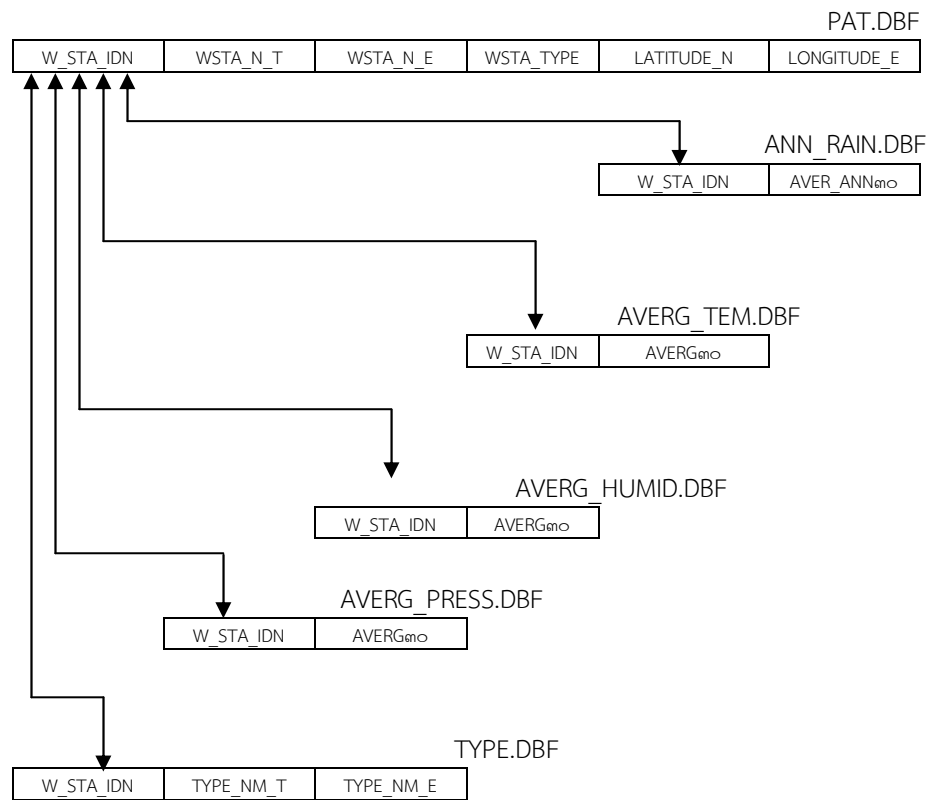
PAT.DBF

| W_STA_IDN | WSTA_N_T | WSTA_N_E | WSTA_TYPE | LATITUDE_N | LONGITUDE_E |
|---|---|---|---|---|---|

ANN_RAIN.DBF

| W_STA_IDN | AVER_ANN๓๐ |
|---|---|

AVERG_TEM.DBF

| W_STA_IDN | AVERG๓๐ |
|---|---|

AVERG_HUMID.DBF

| W_STA_IDN | AVERG๓๐ |
|---|---|

AVERG_PRESS.DBF

| W_STA_IDN | AVERG๓๐ |
|---|---|

TYPE.DBF

| W_STA_IDN | TYPE_NM_T | TYPE_NM_E |
|---|---|---|